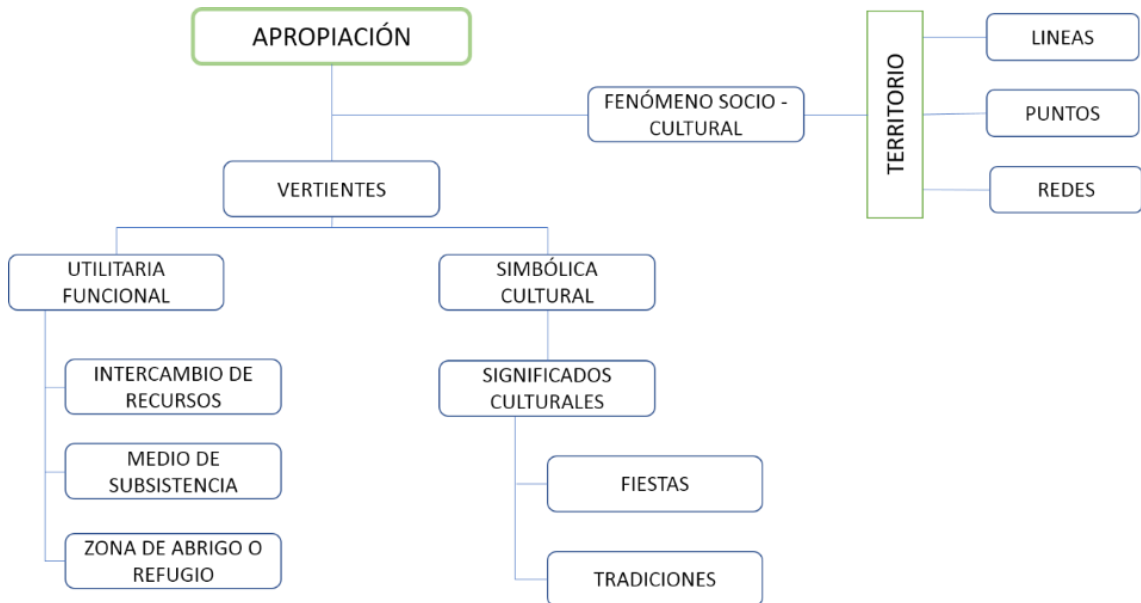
APROPIACIÓN

FENÓMENO SOCIO - CULTURAL

TERRITORIO

LINEAS

PUNTOS

REDES

VERTIENTES

UTILITARIA FUNCIONAL

INTERCAMBIO DE RECURSOS

MEDIO DE SUBSISTENCIA

ZONA DE ABRIGO O REFUGIO

SIMBÓLICA CULTURAL

SIGNIFICADOS CULTURALES

FIESTAS

TRADICIONES